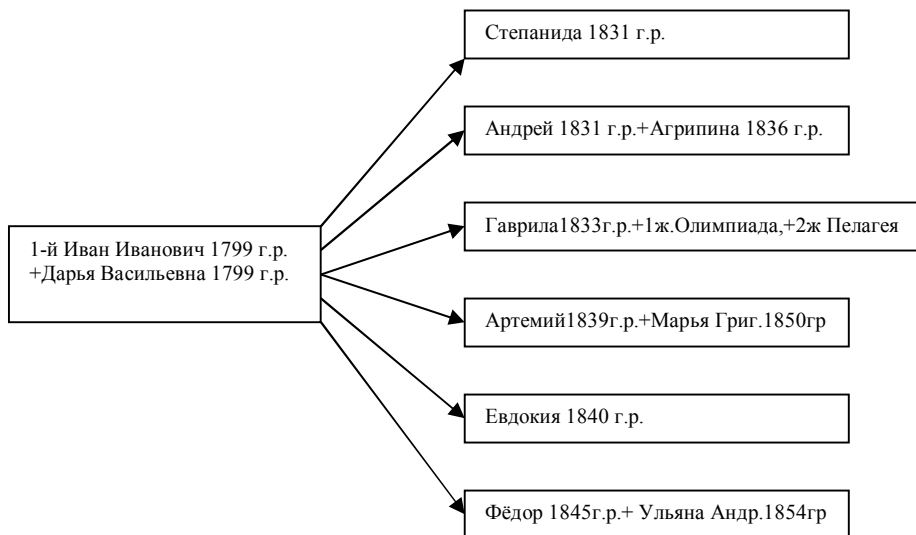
1-й Иван Иванович 1799 г.р.
+Дарья Васильевна 1799 г.р.

Степанида 1831 г.р.

Андрей 1831 г.р.+Агрипина 1836 г.р.

Гаврила1833г.р.+1ж.Олимпиада,+2ж Пелагея

Артемий1839г.р.+Марья Григ.1850гр

Евдокия 1840 г.р.

Фёдор 1845г.р.+ Ульяна Андр.1854гр